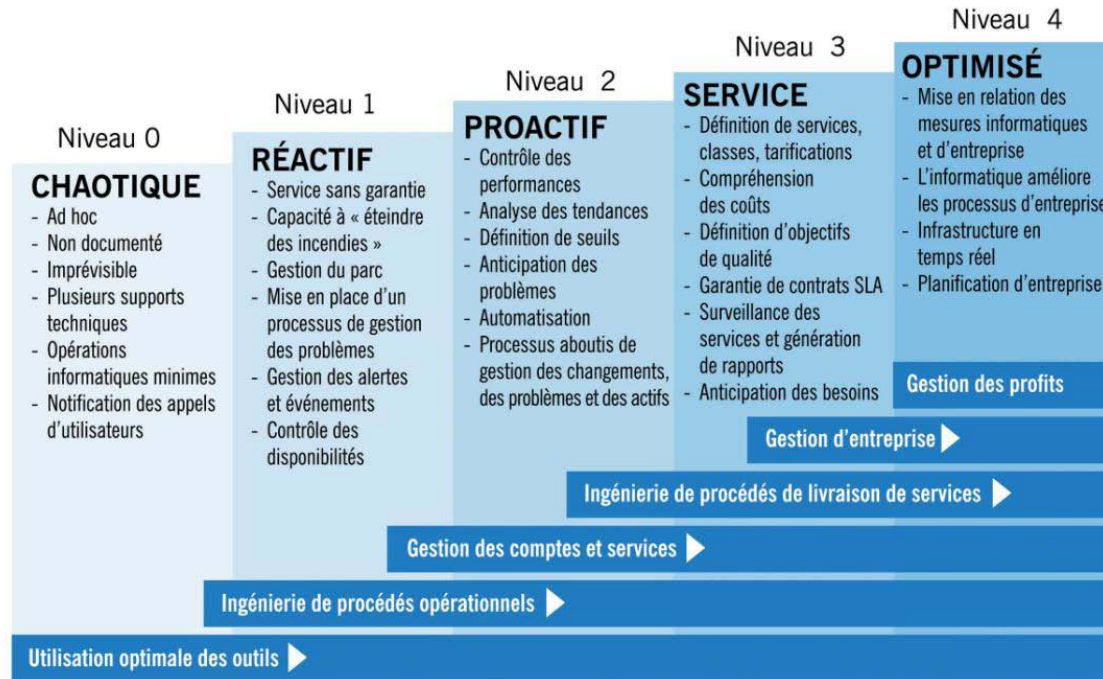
Niveau 0
CHAOTIQUE
- Ad hoc
- Non documenté
- Imprévisible
- Plusieurs supports techniques
- Opérations informatiques minimes
- Notification des appels d'utilisateurs

Niveau 1
RÉACTIF
- Service sans garantie
- Capacité à « éteindre des incendies »
- Gestion du parc
- Mise en place d'un processus de gestion des problèmes
- Gestion des alertes et événements
- Contrôle des disponibilités

Niveau 2
PROACTIF
- Contrôle des performances
- Analyse des tendances
- Définition de seuils
- Anticipation des problèmes
- Automatisation
- Processus aboutis de gestion des changements, des problèmes et des actifs

Niveau 3
SERVICE
- Définition de services, classes, tarifications
- Compréhension des coûts
- Définition d'objectifs de qualité
- Garantie de contrats SLA
- Surveillance des services et génération de rapports
- Anticipation des besoins

Niveau 4
OPTIMISÉ
- Mise en relation des mesures informatiques et d'entreprise
- L'informatique améliore les processus d'entreprise
- Infrastructure en temps réel
- Planification d'entreprise

Gestion des profits
Gestion d'entreprise
Ingénierie de procédés de livraison de services
Gestion des comptes et services
Ingénierie de procédés opérationnels
Utilisation optimale des outils